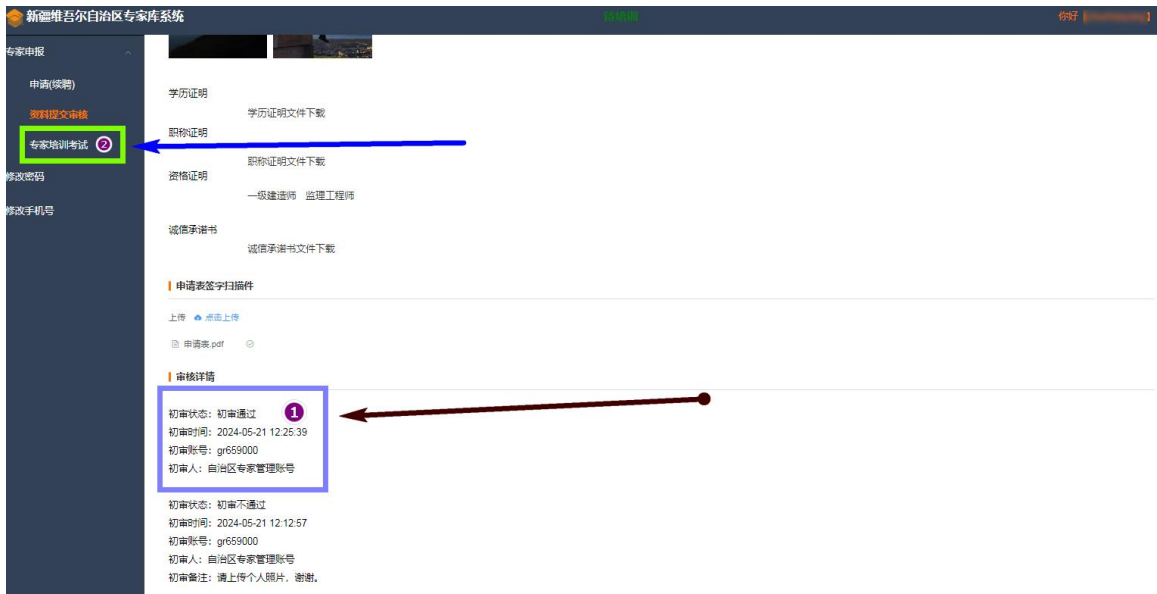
新疆维吾尔自治区专家库系统

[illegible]

你好 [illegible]

专家申报

申请(续聘)

资料提交审核

专家培训考试 2

修改密码

修改手机号

学历证明

学历证明文件下载

职称证明

职称证明文件下载

资格证明

一级建造师 监理工程师

诚信承诺书

诚信承诺书文件下载

申请表签字扫描件

上传 点击上传

申请表.pdf

审核详情

1

初审状态：初审通过
初审时间：2024-05-21 12:25:39
初审账号：gr659000
初审人：自治区专家管理账号

初审状态：初审不通过
初审时间：2024-05-21 12:12:57
初审账号：gr659000
初审人：自治区专家管理账号
初审备注：请上传个人照片，谢谢。